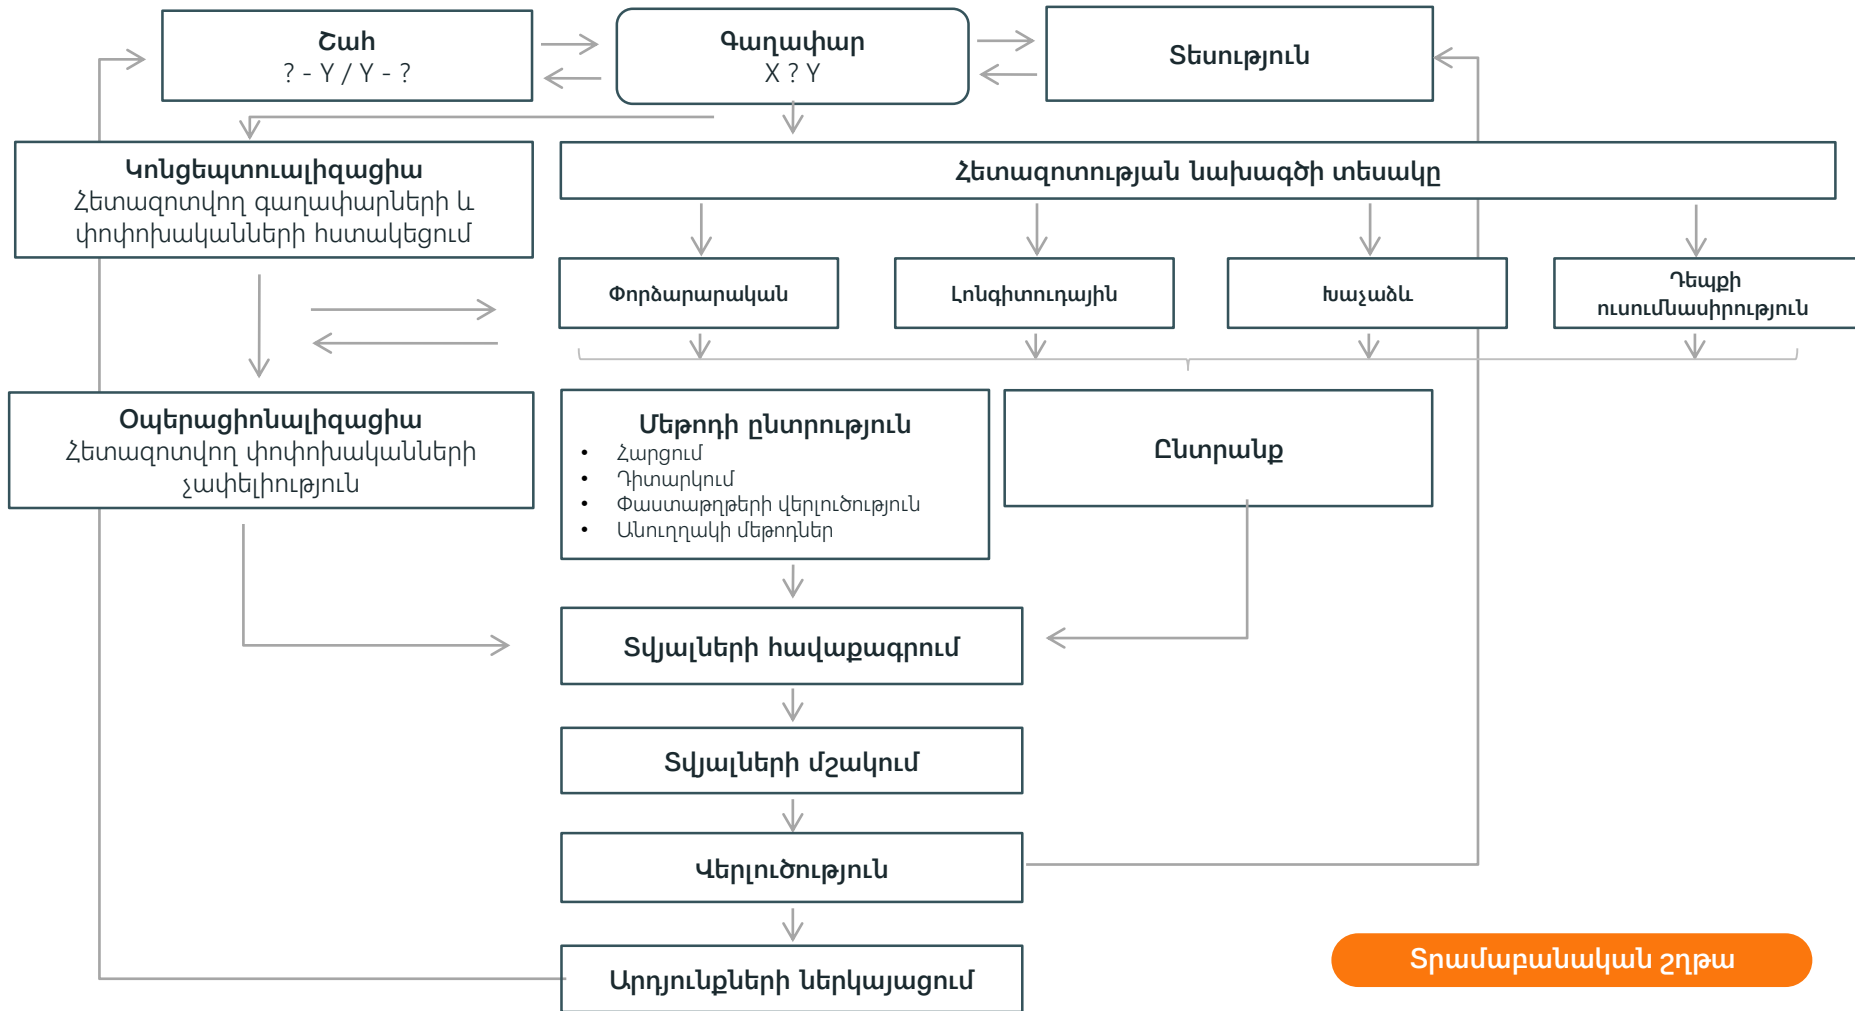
Շահ
? - Y / Y - ?

Գաղափար
X ? Y

Տեսություն

Կոնցեպտուալիզացիա
Հետազոտվող գաղափարների և փոփոխականների հստակեցում

Հետազոտության նախագծի տեսակը

Փորձարարական

Լոնգիտուդային

Խաչաձև

Դեպքի ուսումնասիրություն

Օպերացիոնալիզացիա
Հետազոտվող փոփոխականների չափելիություն

Մեթոդի ընտրություն
• Հարցում
• Դիտարկում
• Փաստաթղթերի վերլուծություն
• Անուղղակի մեթոդներ

Ընտրանք

Տվյալների հավաքագրում

Տվյալների մշակում

Վերլուծություն

Արդյունքների ներկայացում

Տրամաբանական շղթա